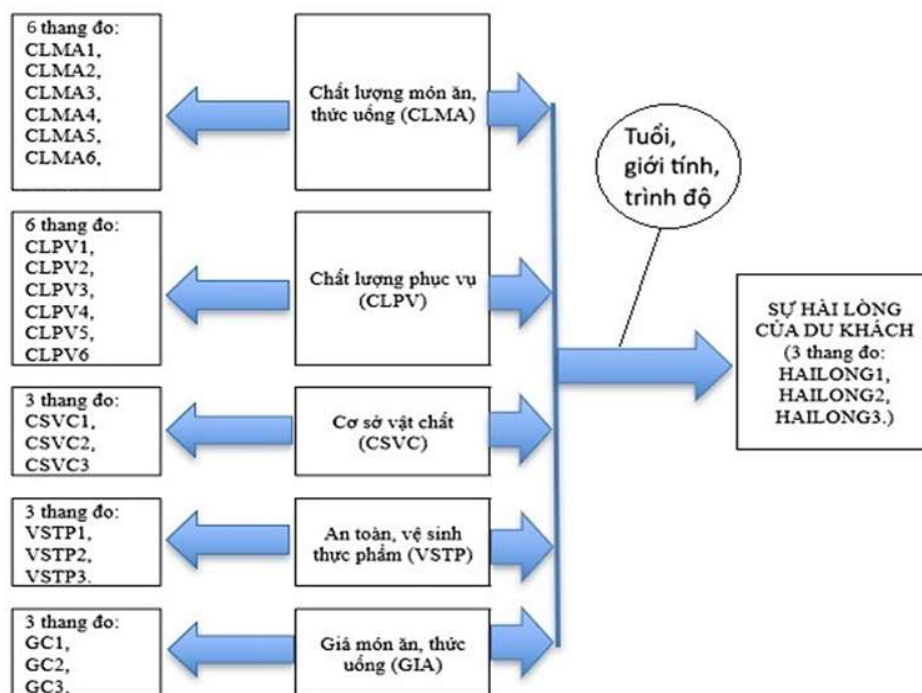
6 thang đo:
CLMA1,
CLMA2,
CLMA3,
CLMA4,
CLMA5,
CLMA6,

Chất lượng món ăn, thức uống (CLMA)

6 thang đo:
CLPV1,
CLPV2,
CLPV3,
CLPV4,
CLPV5,
CLPV6

Chất lượng phục vụ (CLPV)

3 thang đo:
CSVC1,
CSVC2,
CSVC3

Cơ sở vật chất (CSVC)

3 thang đo:
VSTP1,
VSTP2,
VSTP3.

An toàn, vệ sinh thực phẩm (VSTP)

3 thang đo:
GC1,
GC2,
GC3.

Giá món ăn, thức uống (GIA)

Tuổi, giới tính, trình độ

SỰ HÀI LÒNG CỦA DU KHÁCH (3 thang đo: HAILONG1, HAILONG2, HAILONG3.)